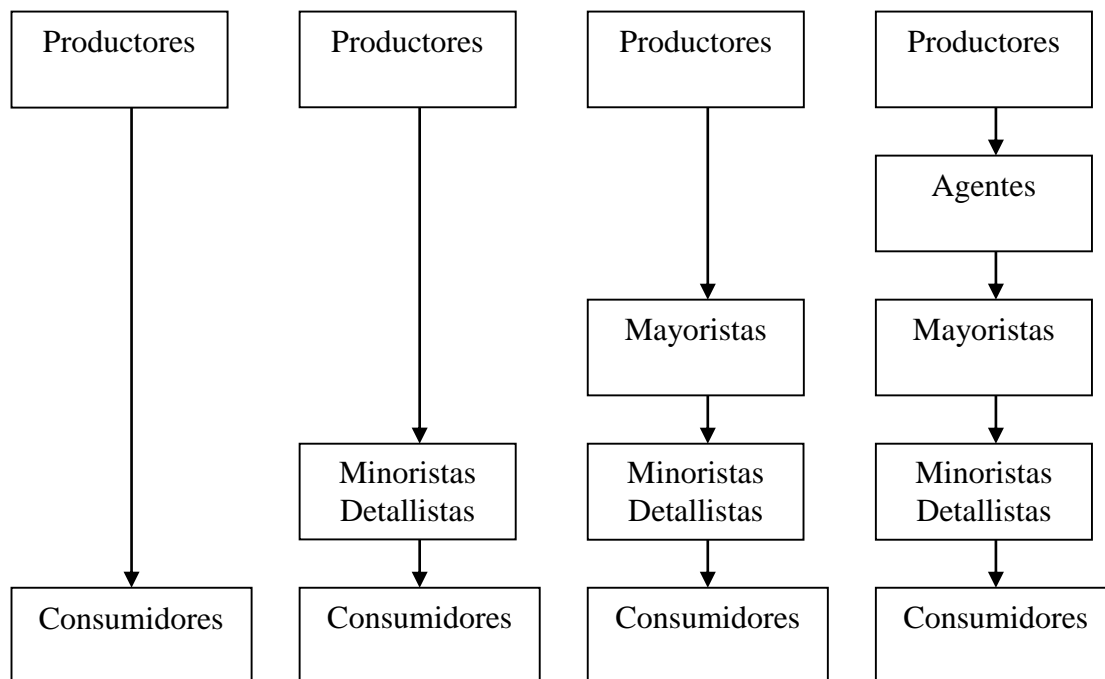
Productores

Consumidores

Productores

Minoristas
Detallistas

Consumidores

Productores

Mayoristas

Minoristas
Detallistas

Consumidores

Productores

Agentes

Mayoristas

Minoristas
Detallistas

Consumidores